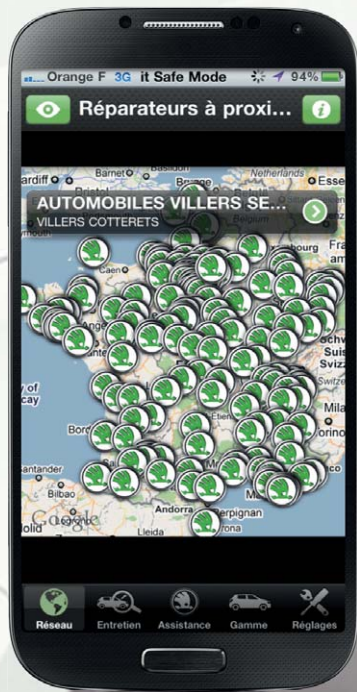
Orange F 3G it Safe Mode 94%

Réparateurs à proxi...

AUTOMOBILES VILLERS SE...
VILLERS COTTERETS

ardiff
Bristol
Barnet
Netherlands
Essen
Fra
Switz
cay
Bore
Santander
Bilbao
Andorra
Perpignan
Lleida
Google

Réseau
Entretien
Assistance
Gamme
Réglages